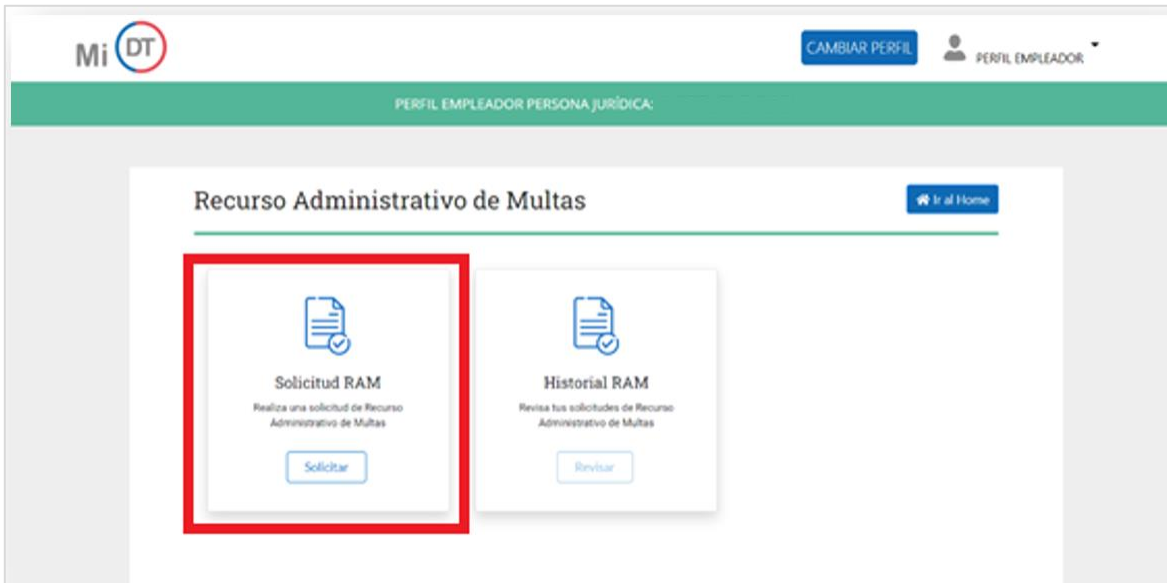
Mi DT

CAMBIAR PERFIL

PERFIL EMPLEADOR

PERFIL EMPLEADOR PERSONA JURÍDICA:

Recurso Administrativo de Multas

Ir al Home

Solicitud RAM

Realiza una solicitud de Recurso Administrativo de Multas

Solicitar

Historial RAM

Revisa tus solicitudes de Recurso Administrativo de Multas

Revisar